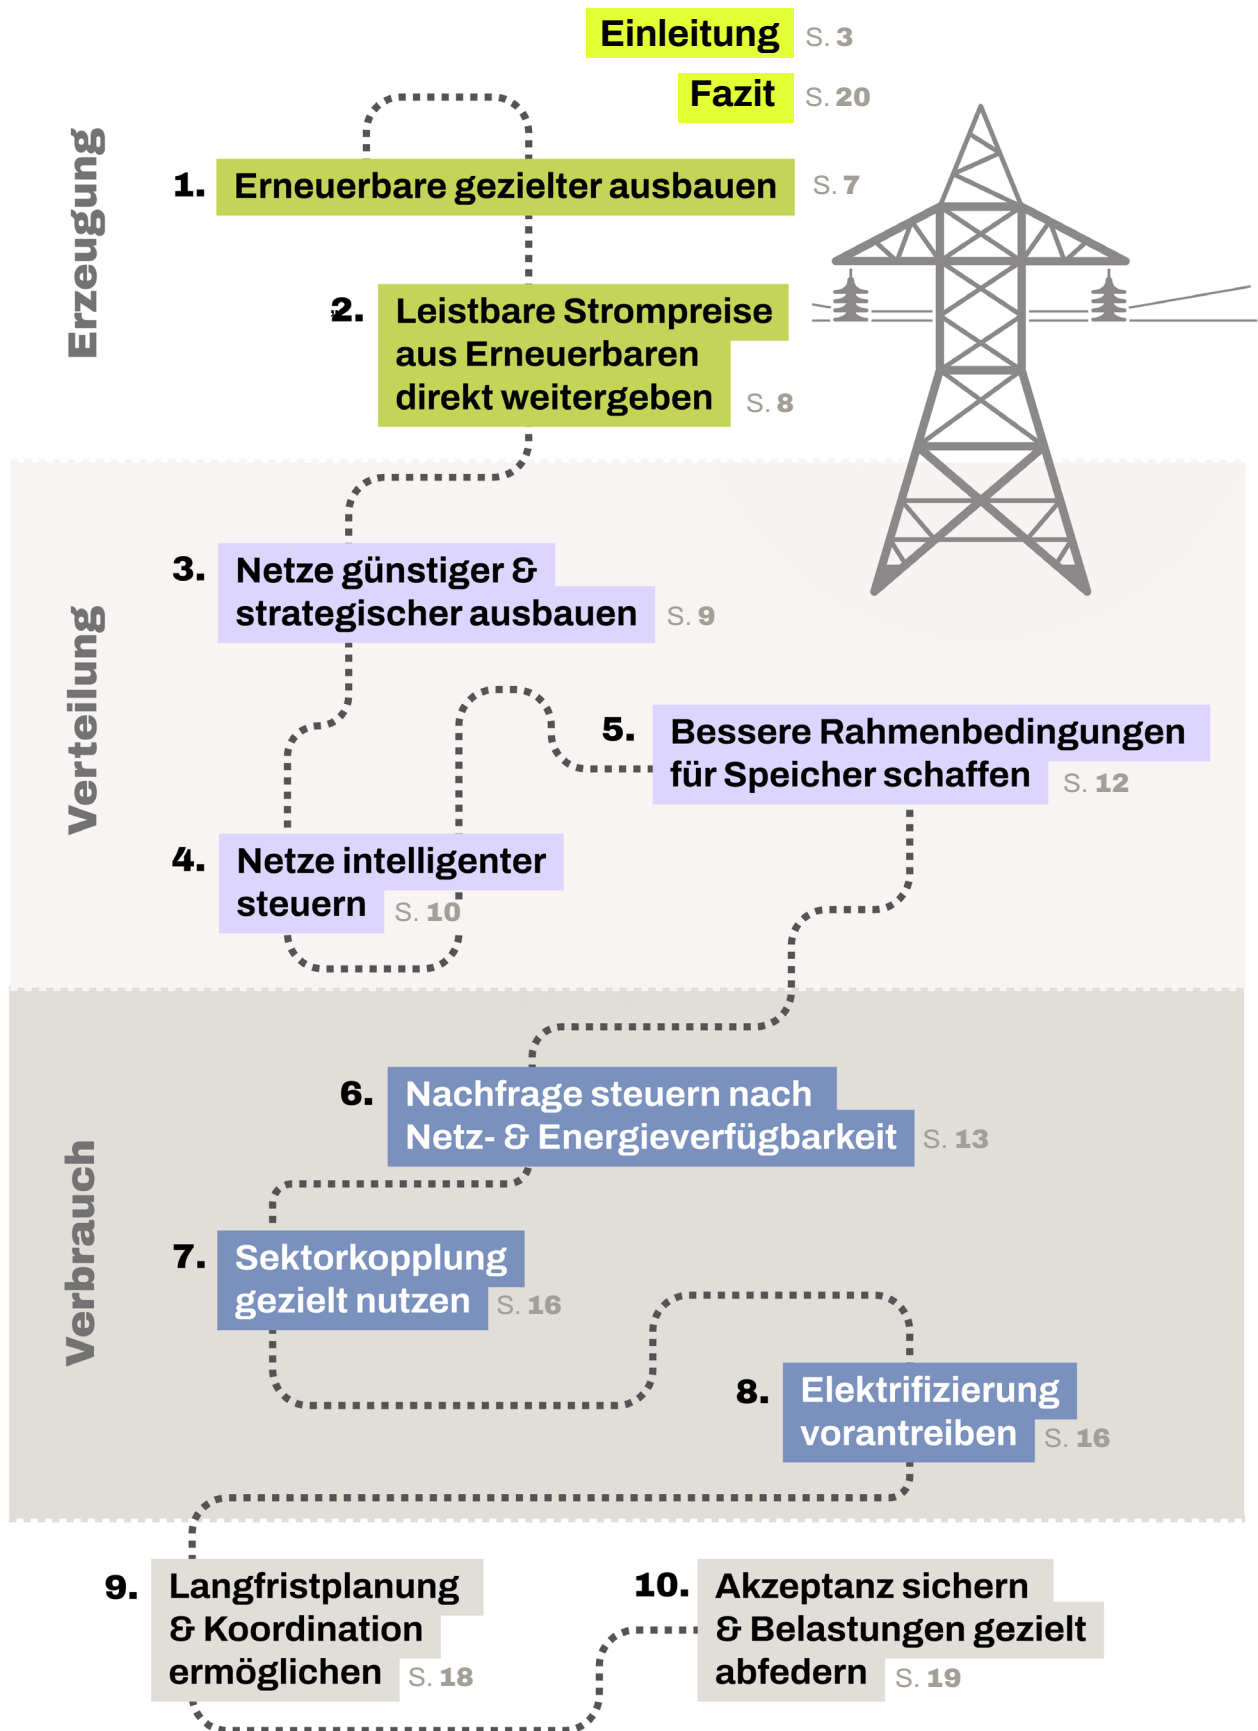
Einleitung S. 3
Fazit S. 20

Erzeugung

1. Erneuerbare gezielter ausbauen S. 7

2. Leistbare Strompreise aus Erneuerbaren direkt weitergeben S. 8

Verteilung

3. Netze günstiger & strategischer ausbauen S. 9

5. Bessere Rahmenbedingungen für Speicher schaffen S. 12

4. Netze intelligenter steuern S. 10

Verbrauch

6. Nachfrage steuern nach Netz- & Energieverfügbarkeit S. 13

7. Sektorkopplung gezielt nutzen S. 16

8. Elektrifizierung vorantreiben S. 16

9. Langfristplanung & Koordination ermöglichen S. 18

10. Akzeptanz sichern & Belastungen gezielt abfedern S. 19